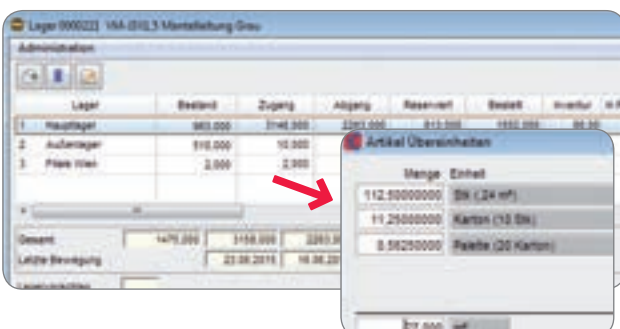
Lager 0000222 VIA-05/2,5 Mantelleitung Grau

Administration

| | Lager | Bestand | Zugang | Abgang | Reserviert | Bestellt | Inventur | H.R |
|---|---|---|---|---|---|---|---|---|
| 1 | Hauptlager | 963,000 | 3148,000 | 2263,000 | 813,000 | 1850,000 | 86,00 | |
| 2 | Außenlager | 510,000 | 10,000 | | | | | |
| 3 | Filiale Wien | 2,000 | 2,000 | | | | | |

Gesamt 1475,000 3158,000 2263,0

Letzte Bewegung 23.06.2015 16.06.20

Artikel Übereinheiten

| Menge | Einheit |
|---|---|
| 112,50000000 | Stk (,24 m²) |
| 11,25000000 | Karton (10 Stk) |
| 0,56250000 | Palette (20 Karton) |

27,000 m²